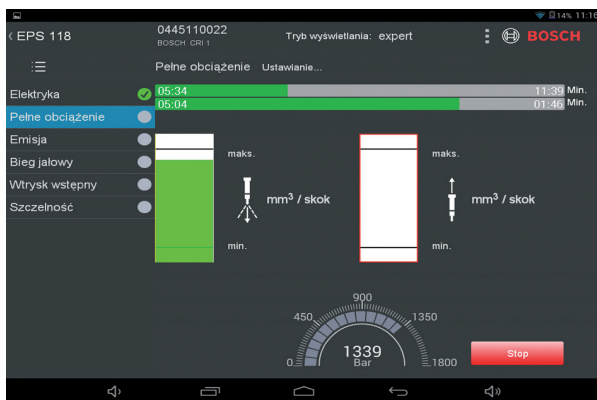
14% 11:16

‹ EPS 118

0445110022
BOSCH CRI 1

Tryb wyświetlania: expert

BOSCH

Pełne obciążenie Ustawianie...

Elektryka
Pełne obciążenie
Emisja
Bieg jałowy
Wtrysk wstępny
Szczelność

05:34 11:39 Min.
05:04 01:46 Min.

maks.
min.
$mm^3$ / skok

maks.
min.
$mm^3$ / skok

900
450
1350
0
1800
1339
Bar

Stop